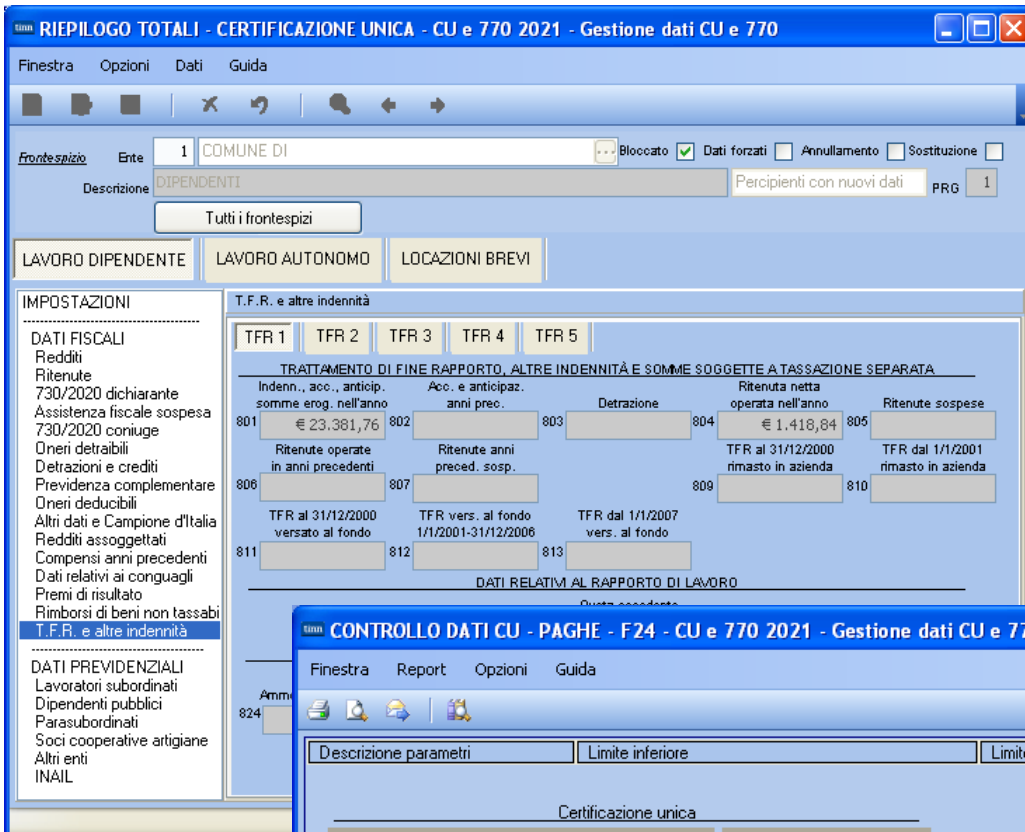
RIEPILOGO TOTALI - CERTIFICAZIONE UNICA - CU e 770 2021 - Gestione dati CU e 770

Finestra Opzioni Dati Guida

Frontespizio Ente 1 COMUNE DI Bloccato Dati forzati Annullamento Sostituzione

Descrizione DIPENDENTI Percipienti con nuovi dati PRG 1

Tutti i frontespizi

LAVORO DIPENDENTE LAVORO AUTONOMO LOCAZIONI BREVI

IMPOSTAZIONI

DATI FISCALI
Redditi
Ritenute
730/2020 dichiarante
Assistenza fiscale sospesa
730/2020 coniuge
Oneri detraibili
Detrazioni e crediti
Previdenza complementare
Oneri deducibili
Altri dati e Campione d'Italia
Redditi assoggettati
Compensi anni precedenti
Dati relativi ai conguagli
Premi di risultato
Rimborsi di beni non tassabi
T.F.R. e altre indennità

DATI PREVIDENZIALI
Lavoratori subordinati
Dipendenti pubblici
Parasubordinati
Soci cooperative artigiane
Altri enti
INAIL

T.F.R. e altre indennità

TFR 1 TFR 2 TFR 3 TFR 4 TFR 5

TRATTAMENTO DI FINE RAPPORTO, ALTRE INDENNITÀ E SOMME SOGGETTE A TASSAZIONE SEPARATA

801 Indenn., acc., anticip. somme erog. nell'anno € 23.381,76
802 Acc. e anticipaz. anni prec.
803 Detrazione
804 Ritenuta netta operata nell'anno € 1.418,84
805 Ritenute sospese
806 Ritenute operate in anni precedenti
807 Ritenute anni preced. sosp.
809 TFR al 31/12/2000 rimasto in azienda
810 TFR dal 1/1/2001 rimasto in azienda
811 TFR al 31/12/2000 versato al fondo
812 TFR vers. al fondo 1/1/2001-31/12/2006
813 TFR dal 1/1/2007 vers. al fondo

DATI RELATIVI AL RAPPORTO DI LAVORO

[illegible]
Amm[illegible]
824

CONTROLLO DATI CU - PAGHE - F24 - CU e 770 2021 - Gestione dati CU e 7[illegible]

Finestra Report Opzioni Guida

Descrizione parametri | Limite inferiore | Limit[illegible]

Certificazione unica